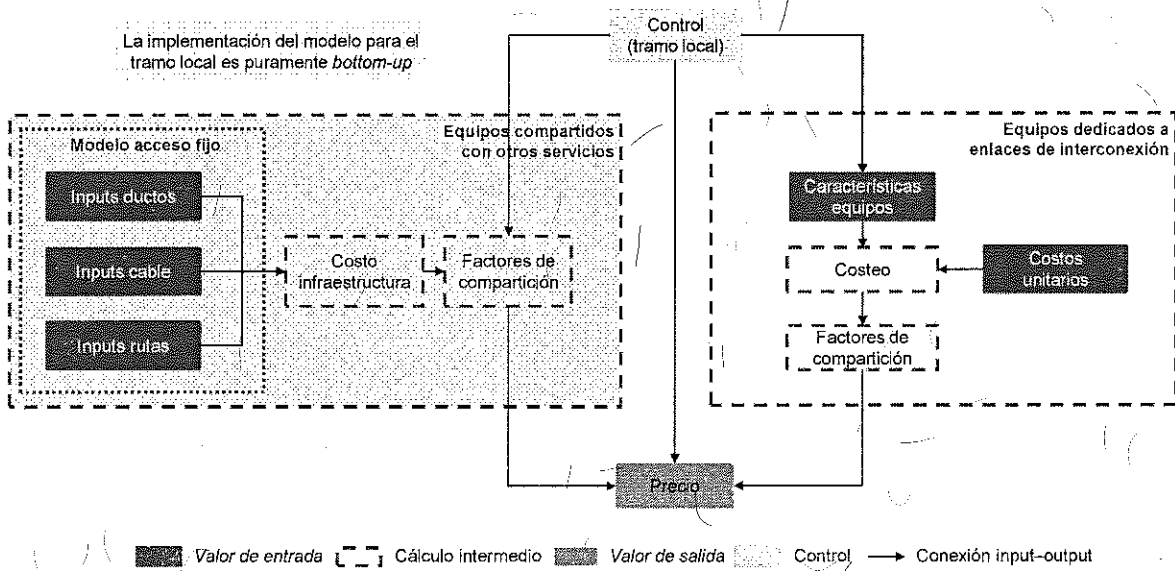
La implementación del modelo para el tramo local es puramente *bottom-up*

Control (tramo local)

Equipos compartidos con otros servicios

Modelo acceso fijo

Inputs ductos

Inputs cable

Inputs rutas

Costo infraestructura

Factores de compartición

Equipos dedicados a enlaces de interconexión

Características equipos

Costeo

Costos unitarios

Factores de compartición

Precio

*Valor de entrada* Cálculo intermedio *Valor de salida* Control → Conexión input-output